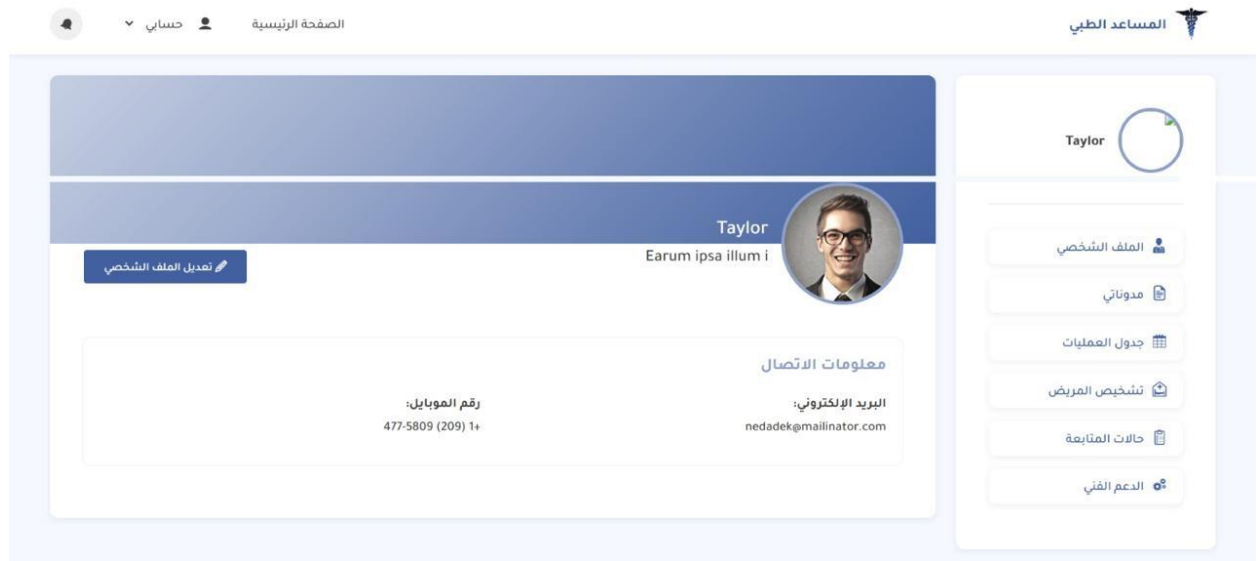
المساعد الطبي

الصفحة الرئيسية

حسابي

Taylor

الملف الشخصي

مدوناتي

جدول العمليات

تشخيص المريض

حالات المتابعة

الدعم الفني

Taylor

Earum ipsa illum i

تعديل الملف الشخصي

معلومات الاتصال

البريد الإلكتروني:

nedadek@mailinator.com

رقم الموبايل:

477-5809 (209) 1+